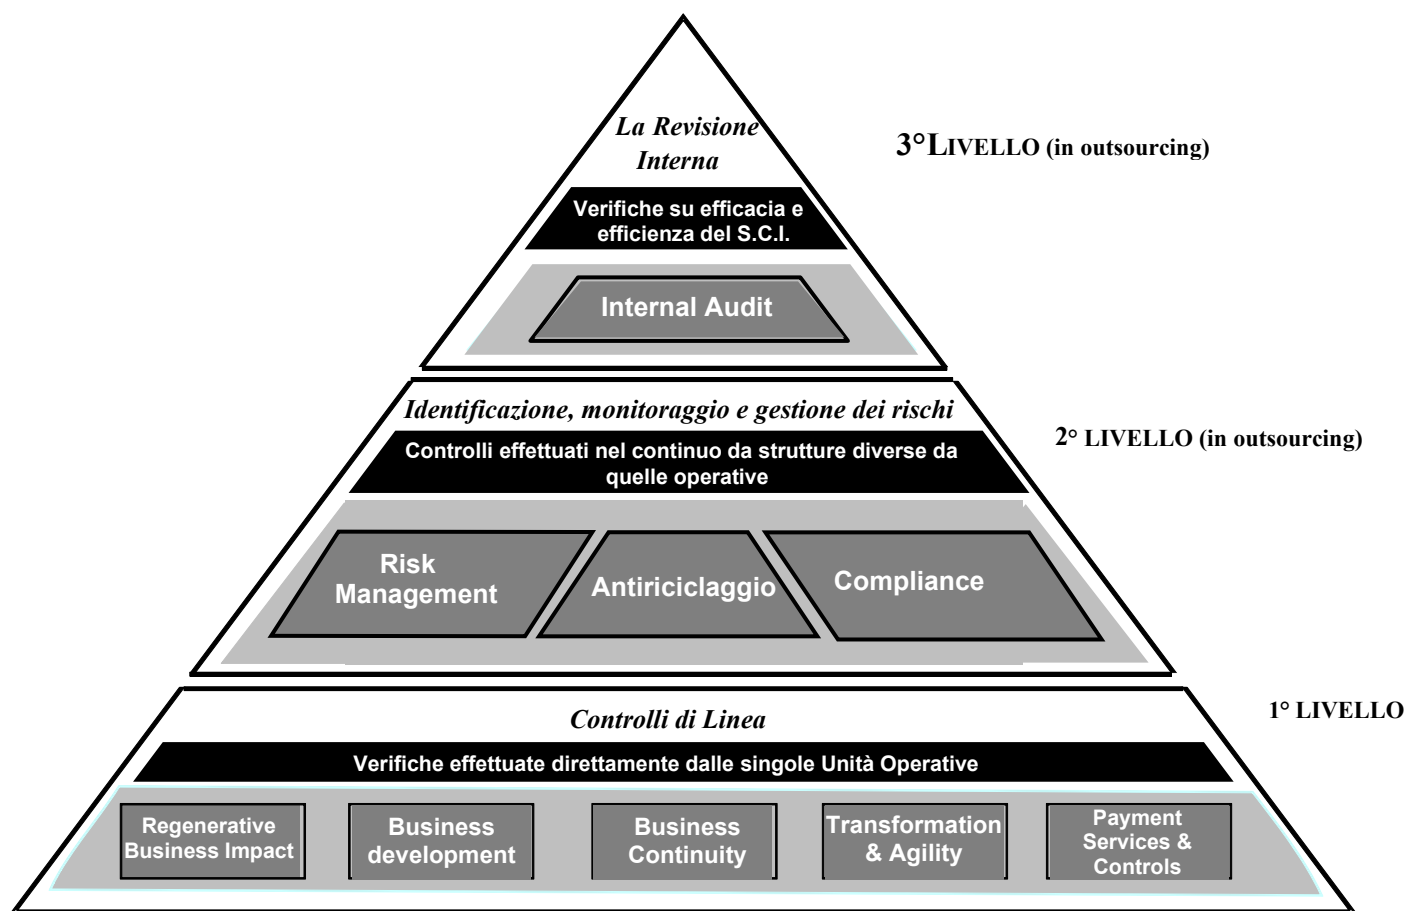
La Revisione Interna

3°LIVELLO (in outsourcing)

Verifiche su efficacia e efficienza del S.C.I.

Internal Audit

Identificazione, monitoraggio e gestione dei rischi

2° LIVELLO (in outsourcing)

Controlli effettuati nel continuo da strutture diverse da quelle operative

Risk Management

Antiriciclaggio

Compliance

Controlli di Linea

1° LIVELLO

Verifiche effettuate direttamente dalle singole Unità Operative

Regenerative Business Impact

Business development

Business Continuity

Transformation & Agility

Payment Services & Controls